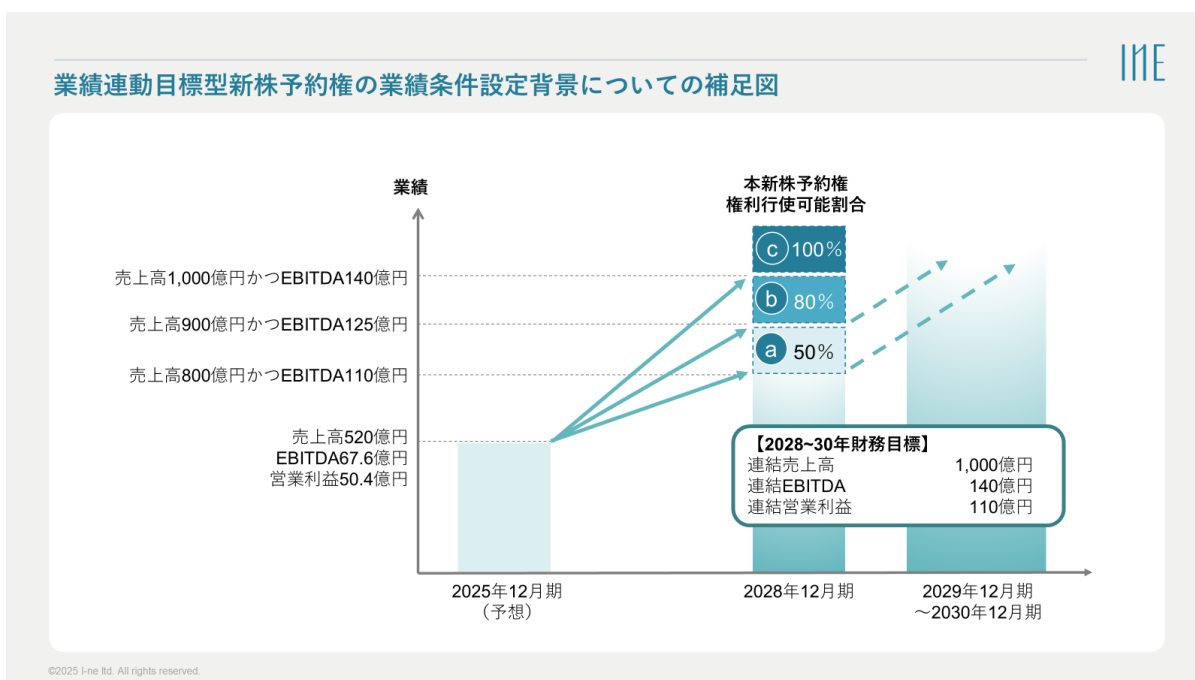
業績連動目標型新株予約権の業績条件設定背景についての補足図

I/NE

業績

本新株予約権
権利行使可能割合

c 100%
b 80%
a 50%

売上高1,000億円かつEBITDA140億円
売上高900億円かつEBITDA125億円
売上高800億円かつEBITDA110億円

売上高520億円
EBITDA67.6億円
営業利益50.4億円

【2028~30年財務目標】
| 連結売上高 | 1,000億円 |
|---|---|
| 連結EBITDA | 140億円 |
| 連結営業利益 | 110億円 |

2025年12月期
（予想）

2028年12月期

2029年12月期
～2030年12月期

©2025 I-ne ltd. All rights reserved.